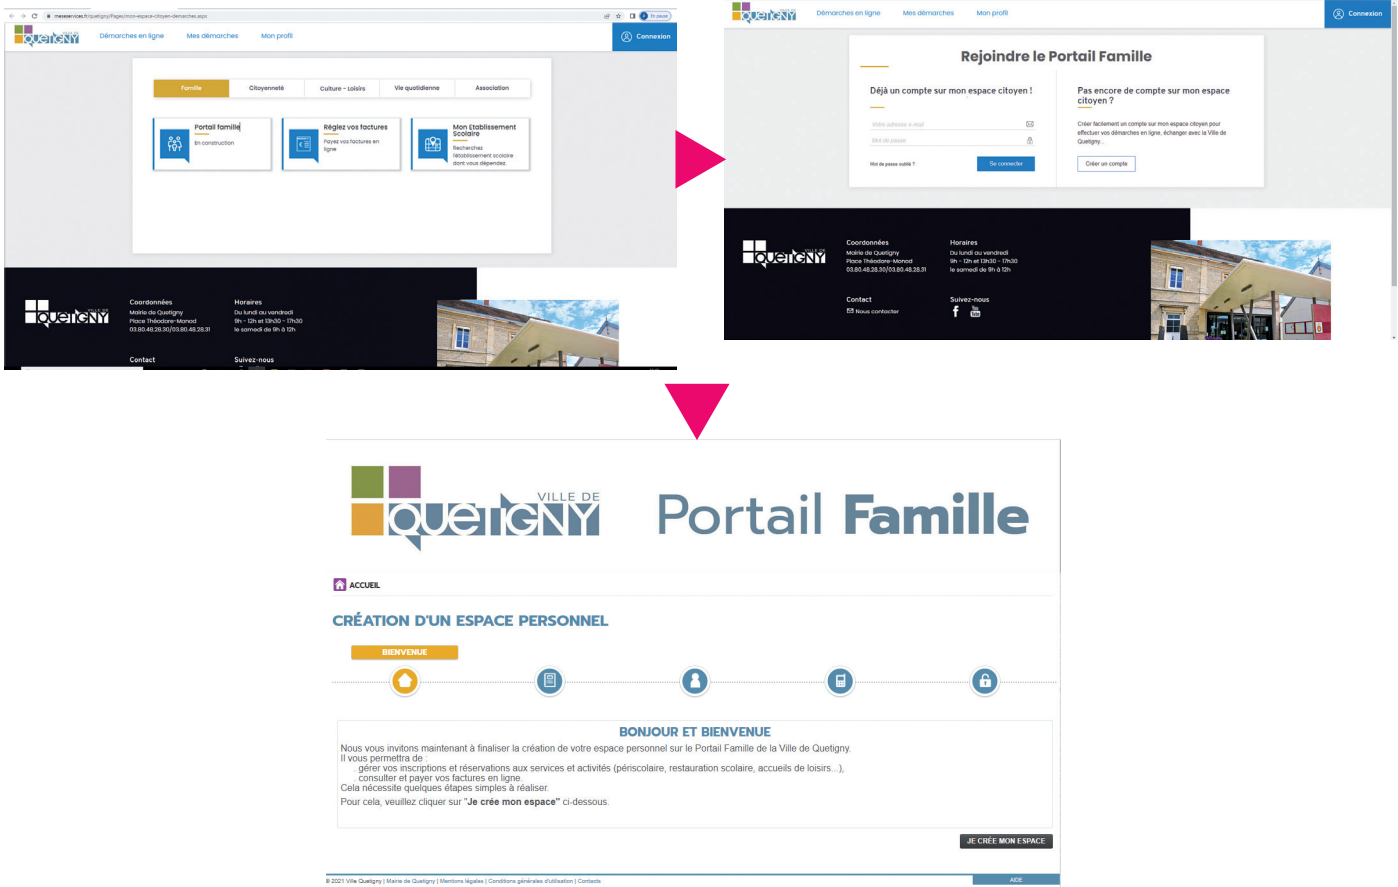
messervices.fr/quetigny/Pages/mon-espace-citoyen-demarches.aspx

QUETIGNY Démarches en ligne Mes démarches Mon profil Connexion

Famille | Citoyenneté | Culture - Loisirs | Vie quotidienne | Association

Portail famille
En construction

Réglez vos factures
Payez vos factures en ligne

Mon Etablissement Scolaire
Recherchez l'établissement scolaire dont vous dépendez

VILLE DE QUETIGNY
Coordonnées
Mairie de Quetigny
Place Théodore-Monod
03.80.48.28.30/03.80.48.28.31

Horaires
Du lundi au vendredi
9h - 12h et 13h30 - 17h30
le samedi de 9h à 12h

Contact
Suivez-nous

QUETIGNY Démarches en ligne Mes démarches Mon profil Connexion

Rejoindre le Portail Famille

Déjà un compte sur mon espace citoyen !
Votre adresse e-mail
Mot de passe
Mot de passe oublié ?
Se connecter

Pas encore de compte sur mon espace citoyen ?
Créer facilement un compte sur mon espace citoyen pour effectuer vos démarches en ligne, échanger avec la Ville de Quetigny...
Créer un compte

VILLE DE QUETIGNY
Coordonnées
Mairie de Quetigny
Place Théodore-Monod
03.80.48.28.30/03.80.48.28.31

Horaires
Du lundi au vendredi
9h - 12h et 13h30 - 17h30
le samedi de 9h à 12h

Contact
Nous contacter

Suivez-nous

VILLE DE QUETIGNY Portail Famille

ACCUEIL

CRÉATION D'UN ESPACE PERSONNEL

BIENVENUE

BONJOUR ET BIENVENUE
Nous vous invitons maintenant à finaliser la création de votre espace personnel sur le Portail Famille de la Ville de Quetigny.
Il vous permettra de :
...gérer vos inscriptions et réservations aux services et activités (périscolaire, restauration scolaire, accueils de loisirs...),
...consulter et payer vos factures en ligne.
Cela nécessite quelques étapes simples à réaliser.
Pour cela, veuillez cliquer sur "Je crée mon espace" ci-dessous.

JE CRÉE MON ESPACE

© 2021 Ville Quetigny | Mairie de Quetigny | Mentions légales | Conditions générales d'utilisation | Contacts
AIDE